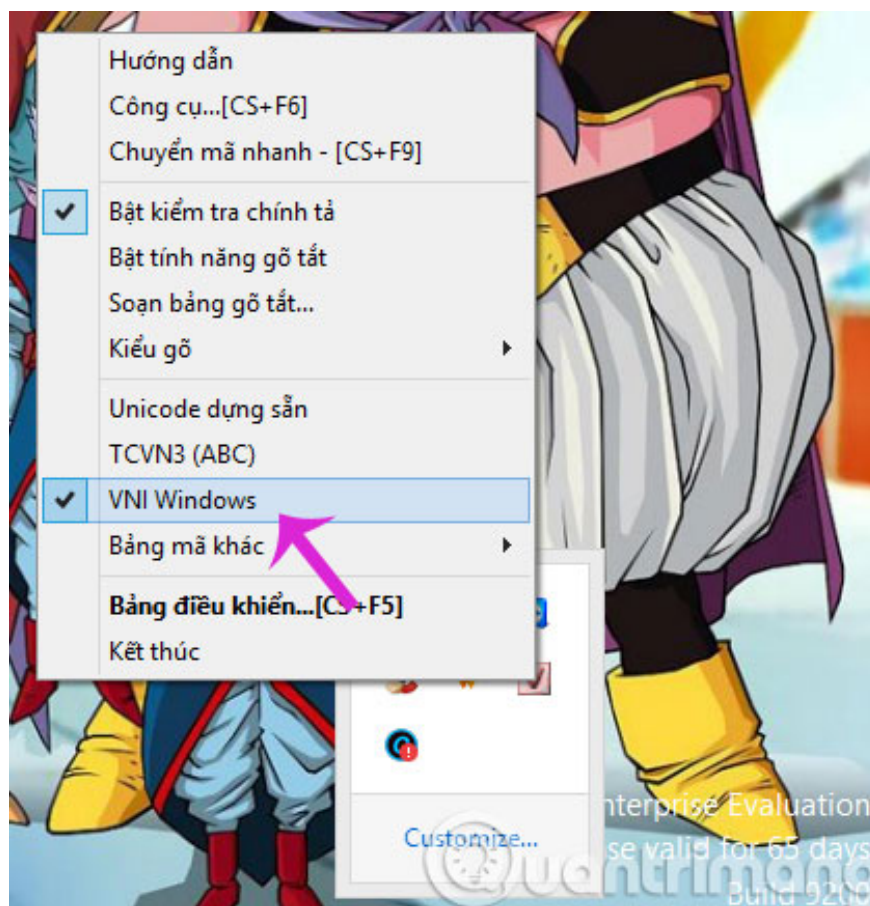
Hướng dẫn
Công cụ...[CS+F6]
Chuyển mã nhanh - [CS+F9]
Bật kiểm tra chính tả
Bật tính năng gõ tắt
Soạn bảng gõ tắt...
Kiểu gõ
Unicode dựng sẵn
TCVN3 (ABC)
VNI Windows
Bảng mã khác
**Bảng điều khiển...[CS+F5]**
Kết thúc

Customize...

nterprise Evaluation
se valid for 65 days
Build 9200

Quantrimang